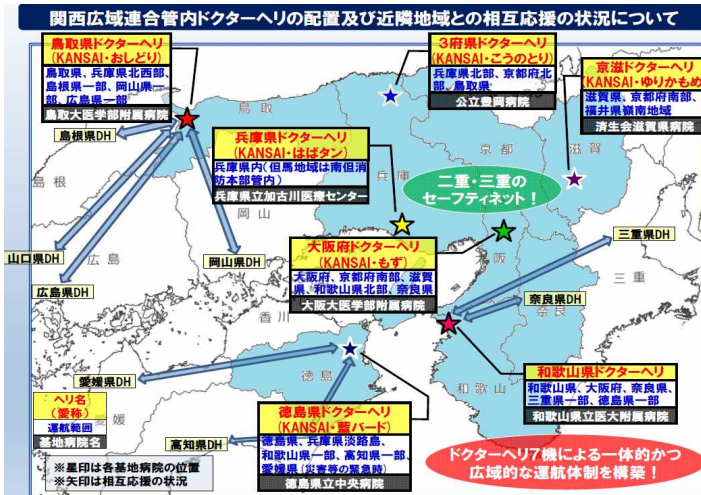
関西広域連合管内ドクターヘリの配置及び近隣地域との相互応援の状況について

鳥取県ドクターヘリ
（KANSAI・おしどり）
鳥取県、兵庫県北西部、島根県一部、岡山県一部、広島県一部
鳥取大医学部附属病院

3府県ドクターヘリ
（KANSAI・こうのとり）
兵庫県北部、京都府北部、鳥取県
公立豊岡病院

京滋ドクターヘリ
（KANSAI・ゆりかもめ）
滋賀県、京都府南部、福井県嶺南地域
済生会滋賀県病院

島根県DH

兵庫県ドクターヘリ
（KANSAI・はばタン）
兵庫県内（但馬地域は南但消防本部管内）
兵庫県立加古川医療センター

二重・三重のセーフティネット！

山口県DH

岡山県DH

大阪府ドクターヘリ
（KANSAI・もず）
大阪府、京都府南部、滋賀県、和歌山県北部、奈良県
大阪大医学部附属病院

三重県DH

広島県DH

奈良県DH

愛媛県DH

和歌山県ドクターヘリ
和歌山県、大阪府、奈良県、三重県一部、徳島県一部
和歌山県立医大附属病院

ヘリ名
（愛称）
運航範囲
基地病院名

徳島県ドクターヘリ
（KANSAI・藍バード）
徳島県、兵庫県淡路島、和歌山県一部、高知県一部、愛媛県（災害等の緊急時）
徳島県立中央病院

高知県DH

ドクターヘリ7機による一体的かつ広域的な運航体制を構築！

※星印は各基地病院の位置
※矢印は相互応援の状況

鳥取
島根
広島
岡山
兵庫
京都
滋賀
大阪
奈良
三重
香川
徳島
愛媛
高知
和歌山